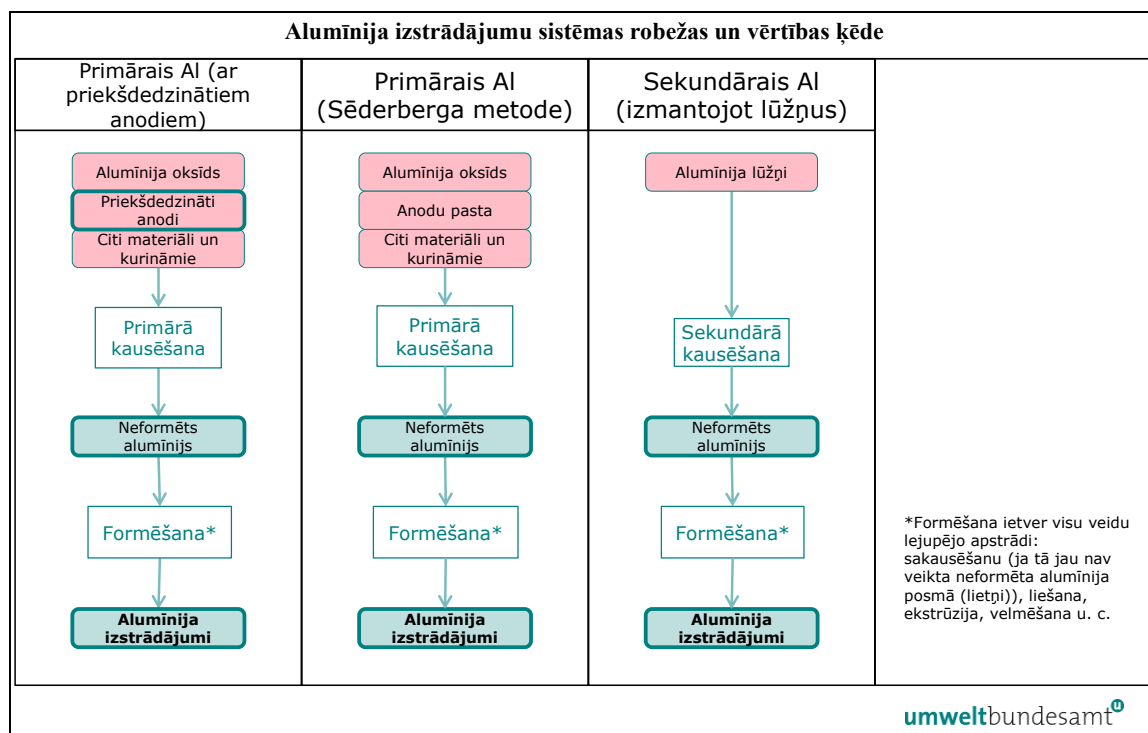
Alumīnija izstrādājumu sistēmas robežas un vērtības ķēde

| Primārais Al (ar priekšdedzinātiem anodiem) | Primārais Al (Sēderberga metode) | Sekundārais Al (izmantojot lūžņus) | |
|---|---|---|---|
| Alumīnija oksīds<br>Priekšdedzināti anodi<br>Citi materiāli un kurināmie<br>Primārā kausēšana<br>Neformēts alumīnijs<br>Formēšana*<br>Alumīnija izstrādājumi | Alumīnija oksīds<br>Anodu pasta<br>Citi materiāli un kurināmie<br>Primārā kausēšana<br>Neformēts alumīnijs<br>Formēšana*<br>Alumīnija izstrādājumi | Alumīnija lūžņi<br>Sekundārā kausēšana<br>Neformēts alumīnijs<br>Formēšana*<br>Alumīnija izstrādājumi | *Formēšana ietver visu veidu lejupējo apstrādi: sakausēšanu (ja tā jau nav veikta neformēta alumīnija posmā (lietņi)), liešana, ekstrūzija, velmēšana u. c. |

umweltbundesamt